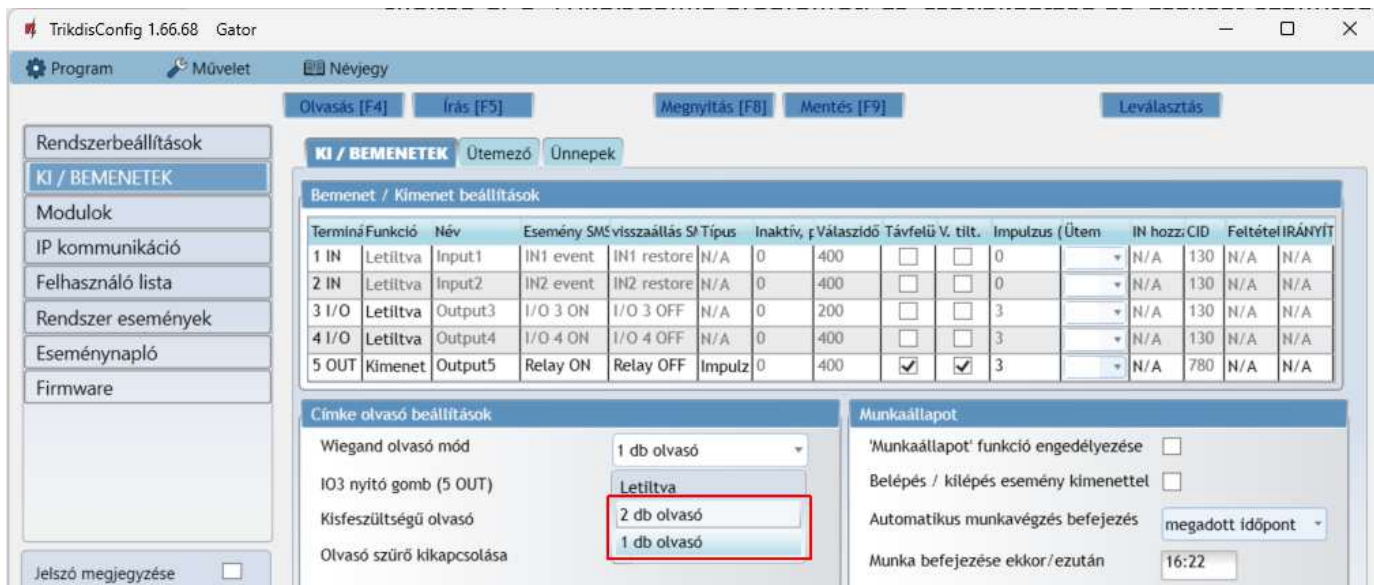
TrikdisConfig 1.66.68 Gator

Program Művelet Névjegy

Olvasás [F4] Írás [F5] Megnyitás [F8] Mentés [F9] Leválasztás

Rendszerbeállítások
KI / BEMENETEK
Modulok
IP kommunikáció
Felhasználó lista
Rendszer események
Eseménynapló
Firmware

Jelszó megjegyzése

KI / BEMENETEK Ütemező Ünnepek

Bemenet / Kimenet beállítások

| Terminá | Funkció | Név | Esemény SMS | visszaállás SM | Típus | Inaktív, p | Válaszidő | Távfelü | V. tilt. | Impulzus ( | Ütem | IN hozzá | CID | Feltétel | IRÁNYÍT |
|---|---|---|---|---|---|---|---|---|---|---|---|---|---|---|---|
| 1 IN | Letiltva | Input1 | IN1 event | IN1 restore | N/A | 0 | 400 | | | 0 | | N/A | 130 | N/A | N/A |
| 2 IN | Letiltva | Input2 | IN2 event | IN2 restore | N/A | 0 | 400 | | | 0 | | N/A | 130 | N/A | N/A |
| 3 I/O | Letiltva | Output3 | I/O 3 ON | I/O 3 OFF | N/A | 0 | 200 | | | 3 | | N/A | 130 | N/A | N/A |
| 4 I/O | Letiltva | Output4 | I/O 4 ON | I/O 4 OFF | N/A | 0 | 400 | | | 3 | | N/A | 130 | N/A | N/A |
| 5 OUT | Kimenet | Output5 | Relay ON | Relay OFF | Impulz | 0 | 400 | ✓ | ✓ | 3 | | N/A | 780 | N/A | N/A |

Címke olvasó beállítások

Wiegand olvasó mód 1 db olvasó
IO3 nyitó gomb (5 OUT) Letiltva
Kisfeszültségű olvasó 2 db olvasó
Olvasó szűrő kikapcsolása 1 db olvasó

Munkaállapot

'Munkaállapot' funkció engedélyezése
Belépés / kilépés esemény kimenettel
Automatikus munkavégzés befejezés megadott időpont
Munka befejezése ekkor/ezután 16:22